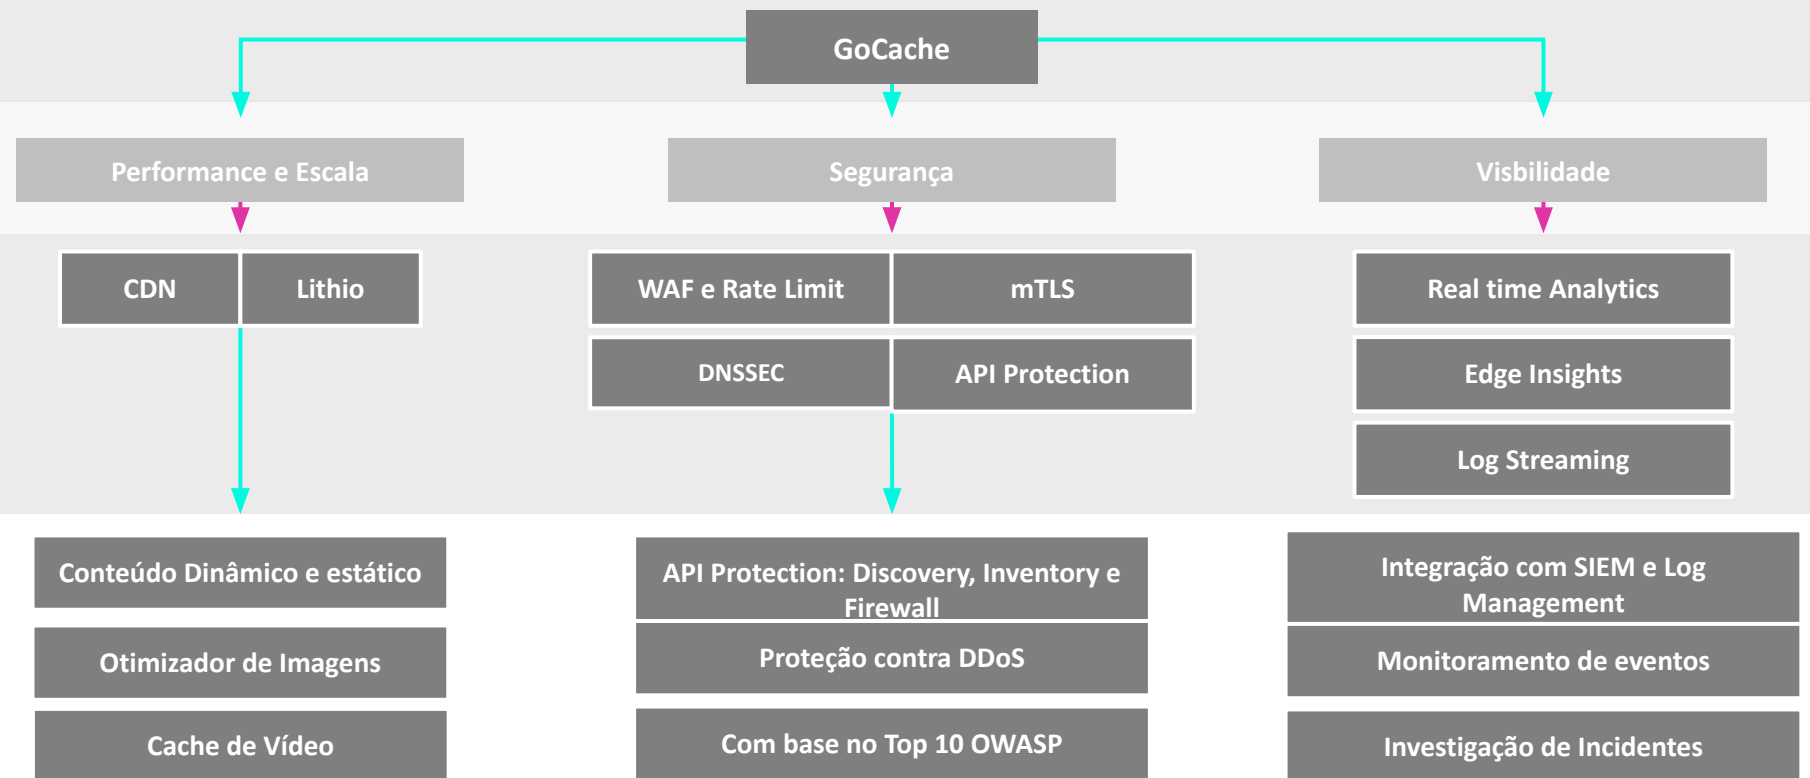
GoCache

Performance e Escala

Segurança

Visbilidade

CDN

Lithio

WAF e Rate Limit

mTLS

DNSSEC

API Protection

Real time Analytics

Edge Insights

Log Streaming

Conteúdo Dinâmico e estático

Otimizador de Imagens

Cache de Vídeo

API Protection: Discovery, Inventory e Firewall

Proteção contra DDoS

Com base no Top 10 OWASP

Integração com SIEM e Log Management

Monitoramento de eventos

Investigação de Incidentes